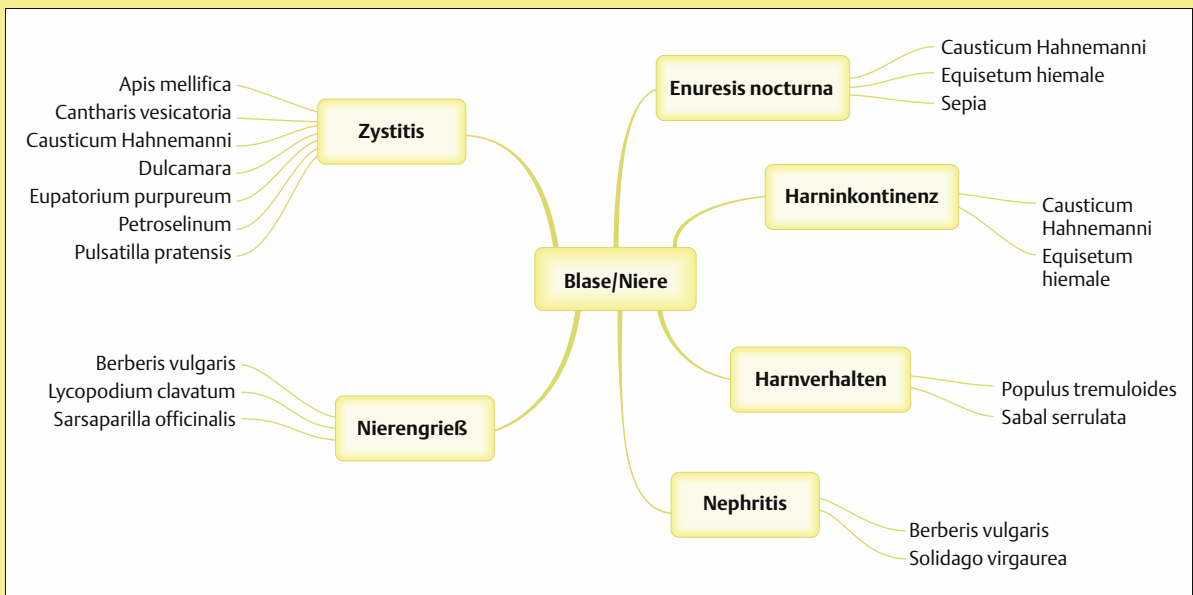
Blase/Niere

Zystitis
Apis mellifica
Cantharis vesicatoria
Causticum Hahnemanni
Dulcamara
Eupatorium purpureum
Petroselinum
Pulsatilla pratensis

Nierengrieß
Berberis vulgaris
Lycopodium clavatum
Sarsaparilla officinalis

Enuresis nocturna
Causticum Hahnemanni
Equisetum hiemale
Sepia

Harninkontinenz
Causticum Hahnemanni
Equisetum hiemale

Harnverhalten
Populus tremuloides
Sabal serrulata

Nephritis
Berberis vulgaris
Solidago virgaurea